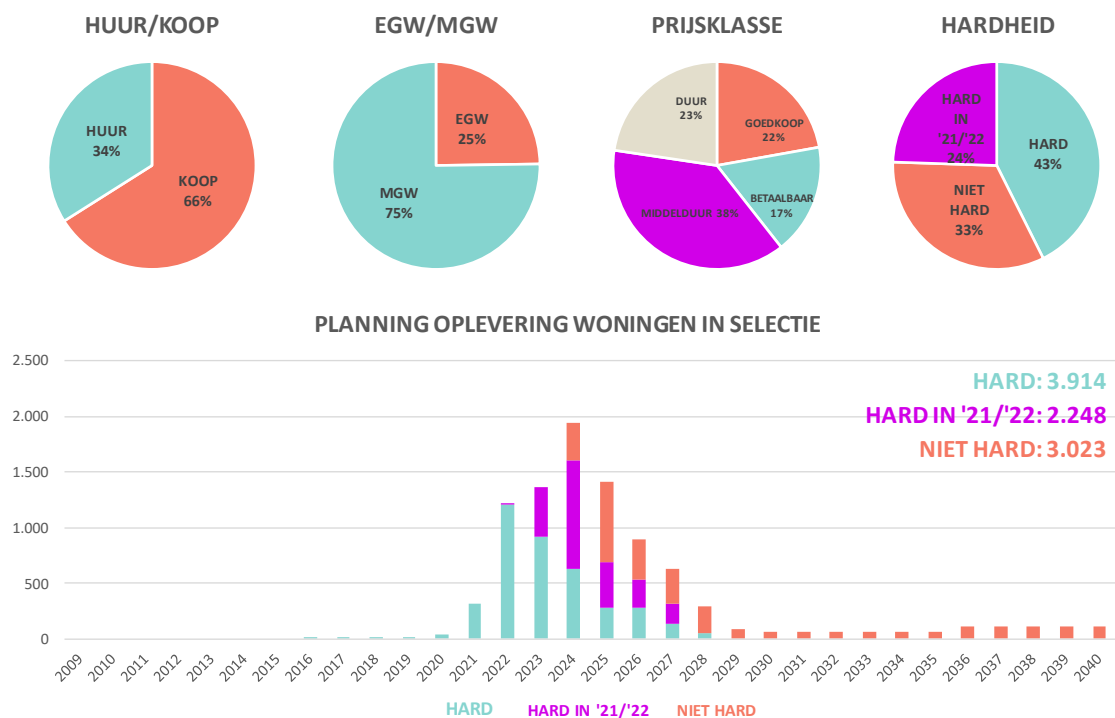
HUUR/KOOP

HUUR
34%

KOOP
66%

EGW/MGW

EGW
25%

MGW
75%

PRIJSKLASSE

DUUR
23%

GOEDKOOP
22%

BETAALBAAR
17%

MIDDELDUUR 38%

HARDHEID

HARD IN '21/'22 24%

HARD
43%

NIET HARD
33%

PLANNING OPLEVERING WONINGEN IN SELECTIE

2.500
2.000
1.500
1.000
500
0

HARD: 3.914
HARD IN '21/'22: 2.248
NIET HARD: 3.023

2009 2010 2011 2012 2013 2014 2015 2016 2017 2018 2019 2020 2021 2022 2023 2024 2025 2026 2027 2028 2029 2030 2031 2032 2033 2034 2035 2036 2037 2038 2039 2040

HARD HARD IN '21/'22 NIET HARD